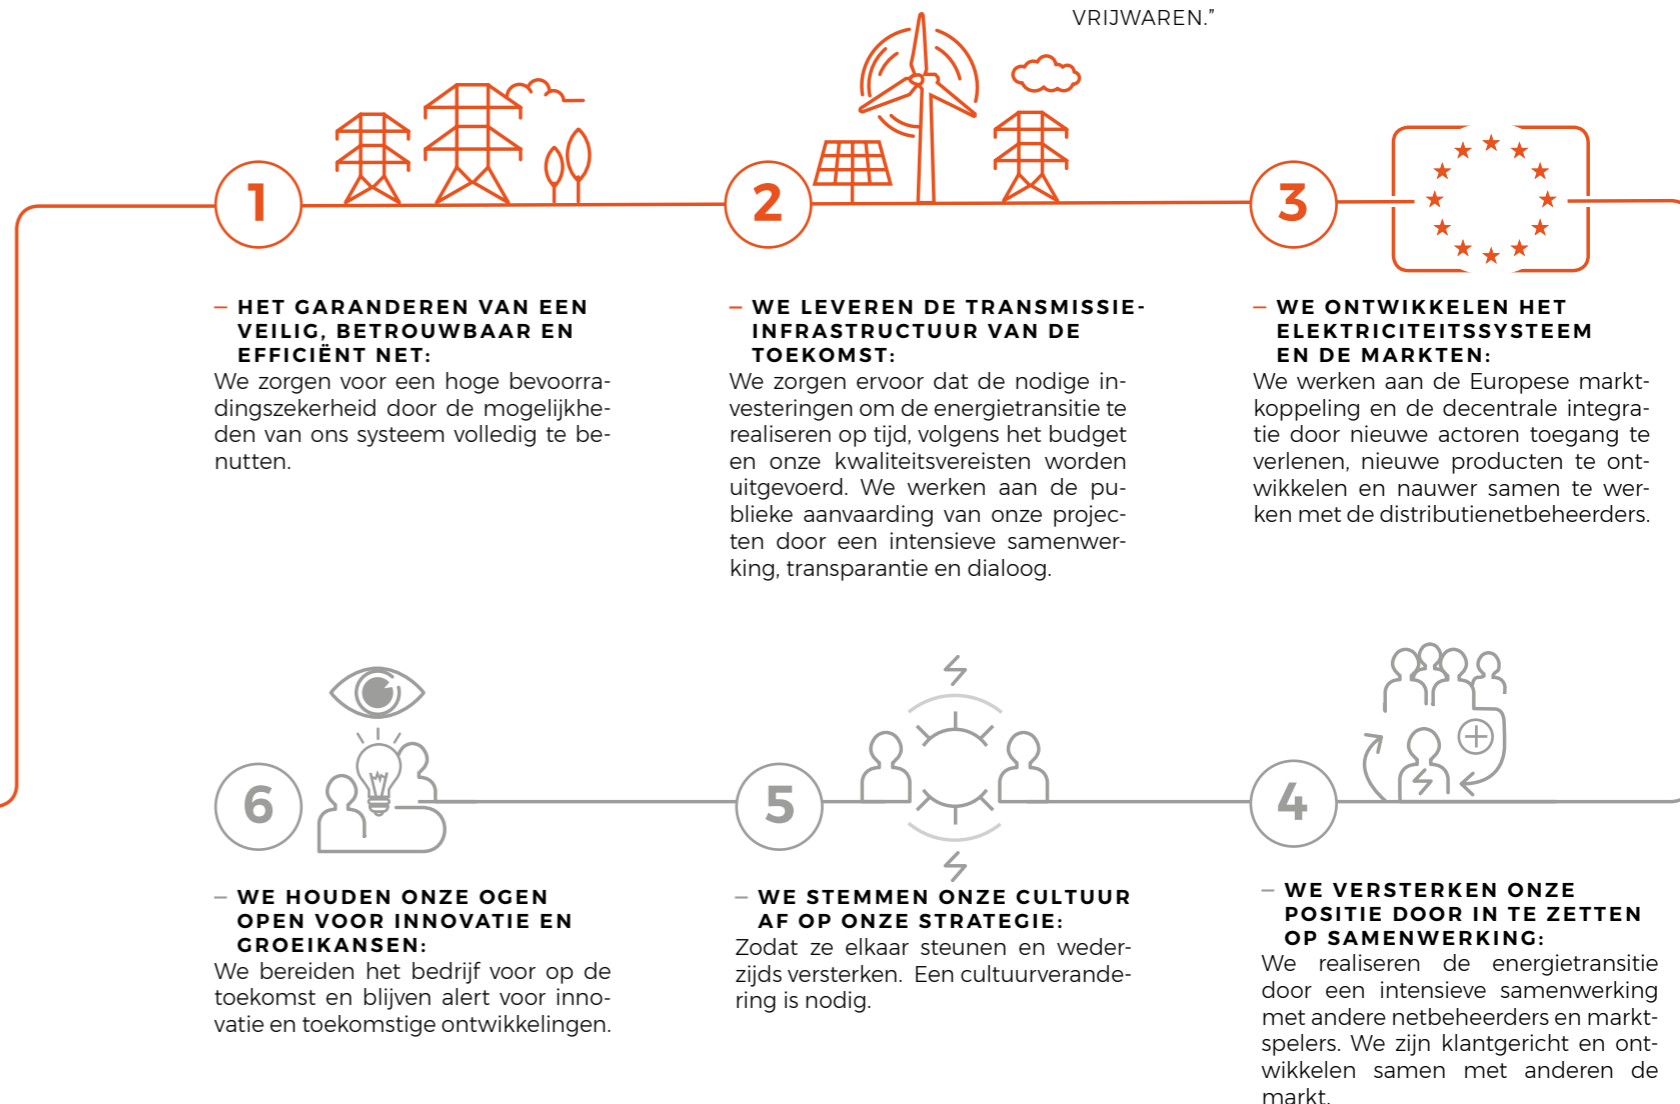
VRIJWAREN."

1

– HET GARANDEREN VAN EEN VEILIG, BETROUWBAAR EN EFFICIËNT NET:
We zorgen voor een hoge bevoorradingszekerheid door de mogelijkheden van ons systeem volledig te benutten.

2

– WE LEVEREN DE TRANSMISSIE-INFRASTRUCTUUR VAN DE TOEKOMST:
We zorgen ervoor dat de nodige investeringen om de energietransitie te realiseren op tijd, volgens het budget en onze kwaliteitsvereisten worden uitgevoerd. We werken aan de publieke aanvaarding van onze projecten door een intensieve samenwerking, transparantie en dialoog.

3

– WE ONTWIKKELEN HET ELEKTRICITEITSSYSTEEM EN DE MARKTEN:
We werken aan de Europese marktkoppeling en de decentrale integratie door nieuwe actoren toegang te verlenen, nieuwe producten te ontwikkelen en nauwer samen te werken met de distributienetbeheerders.

6

– WE HOUDEN ONZE OGEN OPEN VOOR INNOVATIE EN GROEIKANSEN:
We bereiden het bedrijf voor op de toekomst en blijven alert voor innovatie en toekomstige ontwikkelingen.

5

– WE STEMMEN ONZE CULTUUR AF OP ONZE STRATEGIE:
Zodat ze elkaar steunen en wederzijds versterken. Een cultuurverandering is nodig.

4

– WE VERSTERKEN ONZE POSITIE DOOR IN TE ZETTEN OP SAMENWERKING:
We realiseren de energietransitie door een intensieve samenwerking met andere netbeheerders en marktspelers. We zijn klantgericht en ontwikkelen samen met anderen de markt.